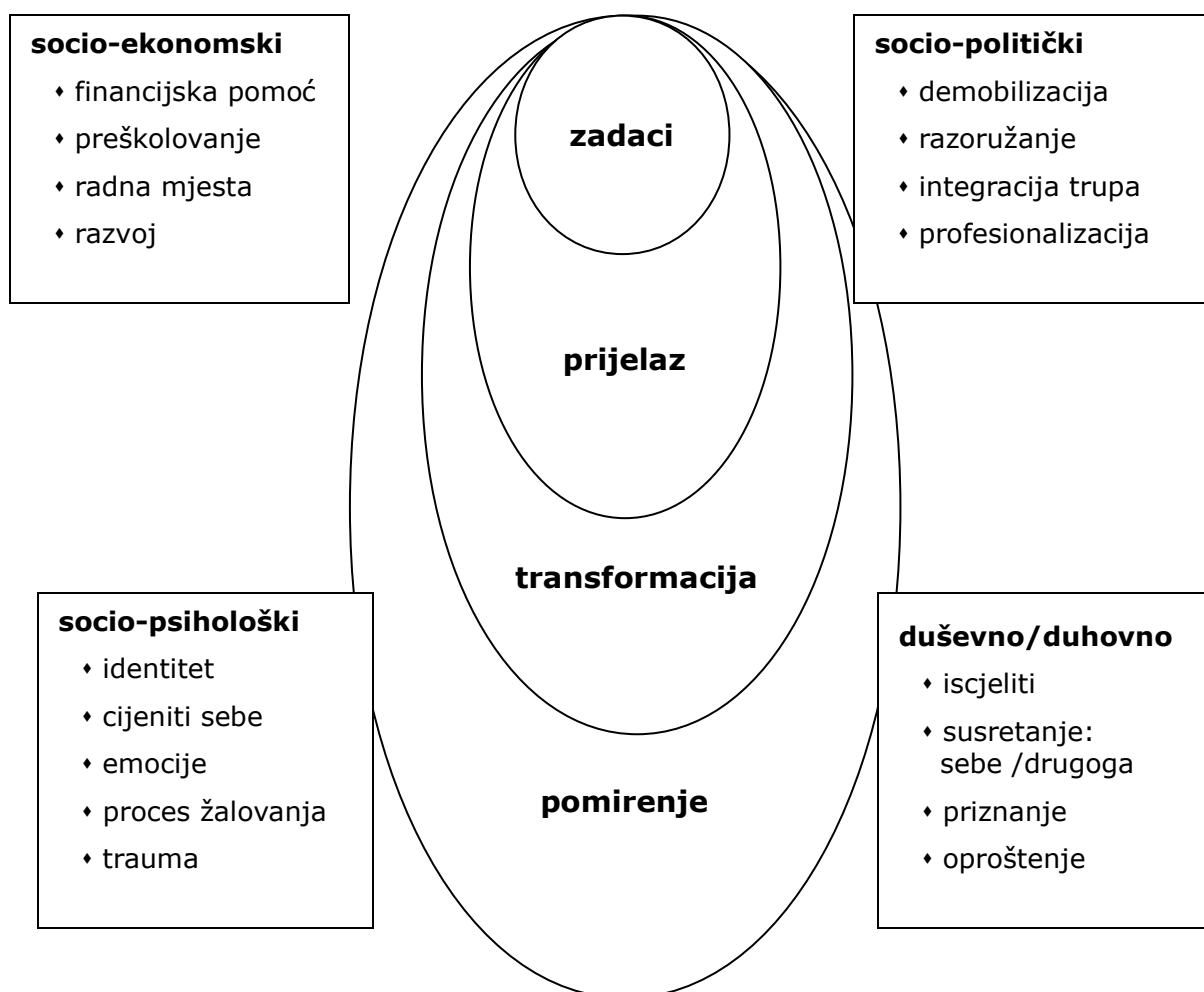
socio-ekonomski
- financijska pomoć
- preškolovanje
- radna mjesta
- razvoj

socio-politički
- demobilizacija
- razoružanje
- integracija trupa
- profesionalizacija

zadaci

prijelaz

transformacija

pomirenje

socio-psihološki
- identitet
- cijeniti sebe
- emocije
- proces žalovanja
- trauma

duševno/duhovno
- iscjeliti
- susretanje: sebe /drugoga
- priznanje
- oproštenje